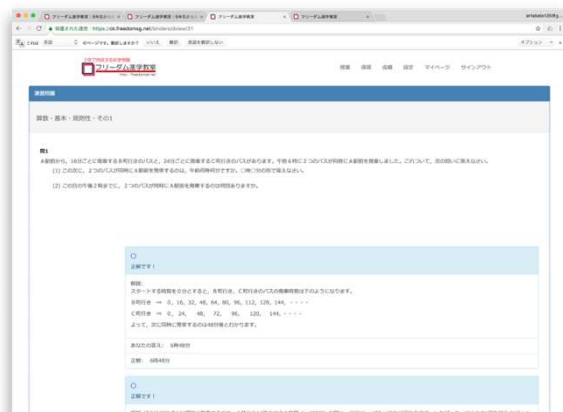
フリーダム進学教室 | フリーダム進学教室 | フリーダム進学教室 | フリーダム進学教室

保護された通信 https://ol.freedomsg.net/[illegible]

このページを翻訳しますか？ いいえ 翻訳 オプション

フリーダム進学教室

授業 演習 成績 設定 マイページ サインアウト

演習問題

算数・基本・規則性・その1

問1
A駅前から、16分ごとに発車するB町行きのバスと、24分ごとに発車するC町行きのバスがあります。午前6時に2つのバスが同時にA駅前を発車しました。このとき、次の問いに答えなさい。
(1) この次に、2つのバスが同時にA駅前を発車するのは、午前何時何分ですか。□時□分の形で答えなさい。
(2) この日の午後2時までに、2つのバスが同時にA駅前を発車するのは何回ありますか。

○
正解です！

解説：
スタートする時刻を0分とすると、B町行き、C町行きのバスの発車時刻は次のようになります。
B町行き ⇒ 0、16、32、48、64、80、96、112、128、144、・・・・
C町行き ⇒ 0、24、48、72、96、120、144、・・・・
よって、次に同時に発車するのは48分後とわかります。

あなたの答え： 6時48分

正解： 6時48分

○
正解です！